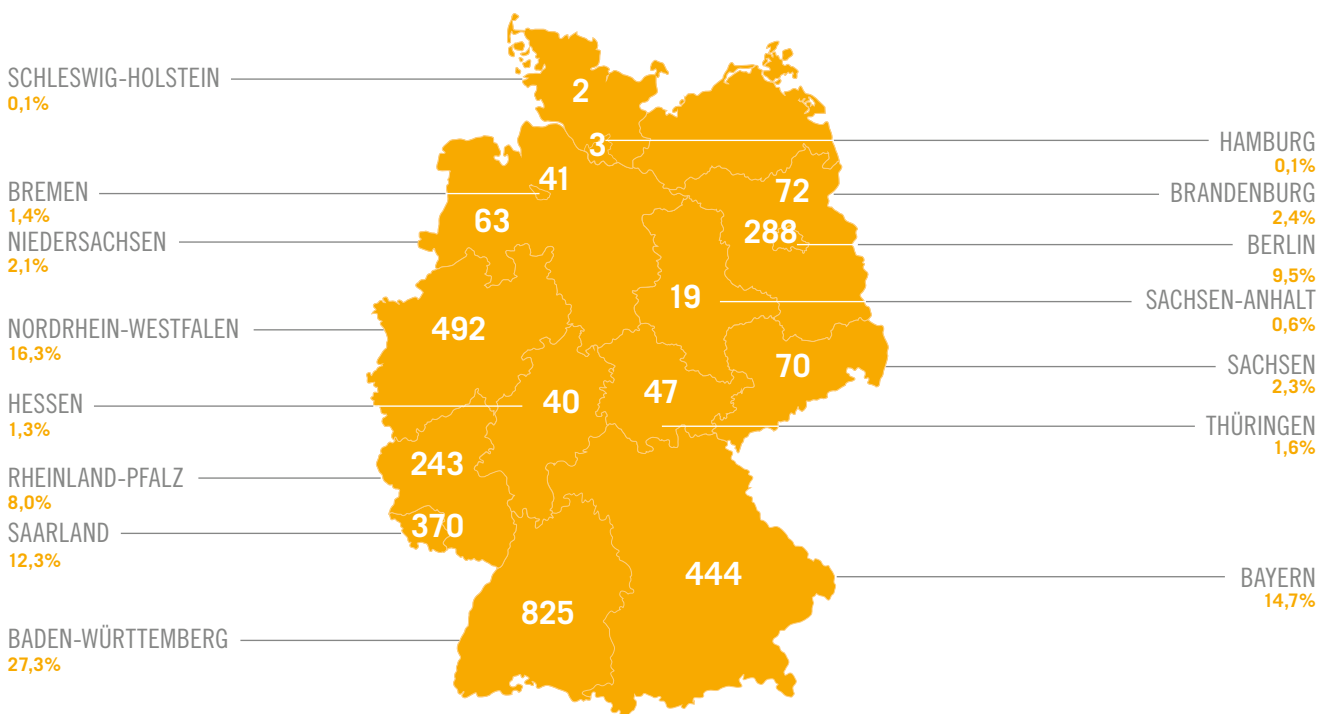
SCHLESWIG-HOLSTEIN
0,1%

BREMEN
1,4%

NIEDERSACHSEN
2,1%

NORDRHEIN-WESTFALEN
16,3%

HESSEN
1,3%

RHEINLAND-PFALZ
8,0%

SAARLAND
12,3%

BADEN-WÜRTTEMBERG
27,3%

2
3
41
63
72
288
19
492
40
47
70
243
370
444
825

HAMBURG
0,1%

BRANDENBURG
2,4%

BERLIN
9,5%

SACHSEN-ANHALT
0,6%

SACHSEN
2,3%

THÜRINGEN
1,6%

BAYERN
14,7%